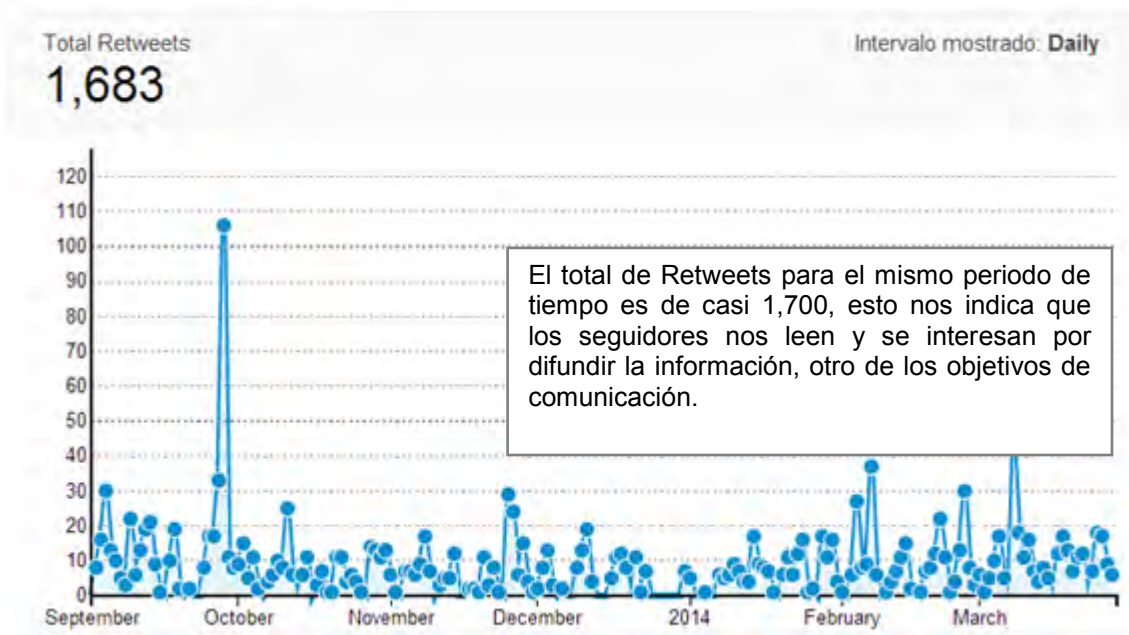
Total Retweets
1,683

Intervalo mostrado: Daily

120
110
100
90
80
70
60
50
40
30
20
10
0

El total de Retweets para el mismo periodo de tiempo es de casi 1,700, esto nos indica que los seguidores nos leen y se interesan por difundir la información, otro de los objetivos de comunicación.

September
October
November
December
2014
February
March